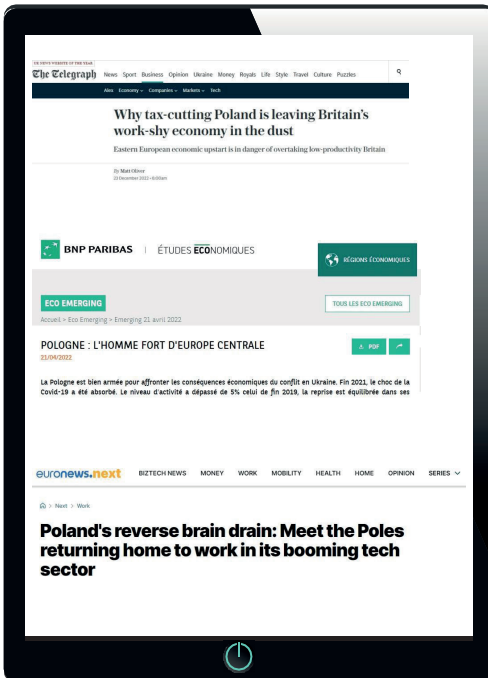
UK NEWS WEBSITE OF THE YEAR
The Telegraph News Sport Business Opinion Ukraine Money Royals Life Style Travel Culture Puzzles

Alex Economy Companies Markets Tech

Why tax-cutting Poland is leaving Britain's work-shy economy in the dust

Eastern European economic upstart is in danger of overtaking low-productivity Britain

By Matt Oliver
23 December 2023 • 6:00am

BNP PARIBAS | ÉTUDES ÉCONOMIQUES

RÉGIONS ÉCONOMIQUES

ECO EMERGING

TOUS LES ECO EMERGING

Accueil > Eco Emerging > Emerging 21 avril 2022

POLOGNE : L'HOMME FORT D'EUROPE CENTRALE
21/04/2022

PDF

La Pologne est bien armée pour affronter les conséquences économiques du conflit en Ukraine. Fin 2021, le choc de la Covid-19 a été absorbé. Le niveau d'activité a dépassé de 5% celui de fin 2019, la reprise est équilibrée dans ses

euronews.next BIZTECH NEWS MONEY WORK MOBILITY HEALTH HOME OPINION SERIES

> Next > Work

Poland's reverse brain drain: Meet the Poles returning home to work in its booming tech sector